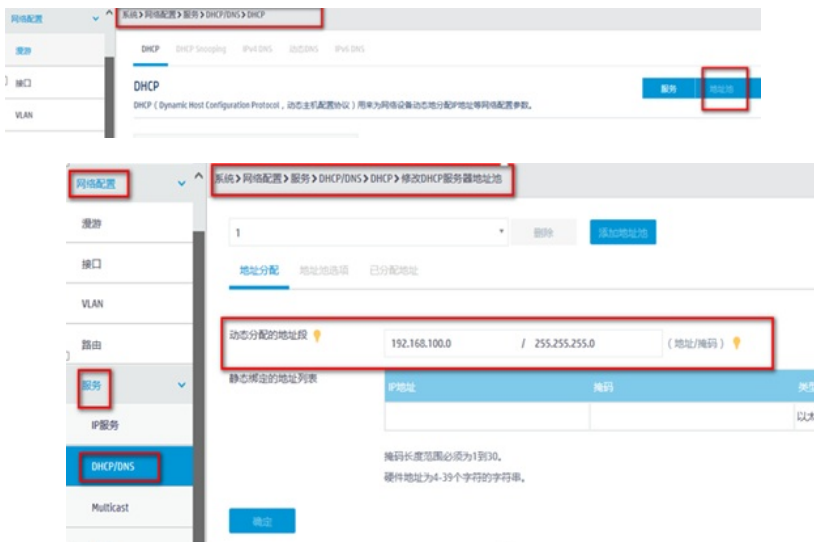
网络配置
漫游
接口
VLAN

系统 > 网络配置 > 服务 > DHCP/DNS > DHCP

DHCP　DHCP Snooping　IPv4 DNS　动态DNS　IPv6 DNS

DHCP
DHCP（Dynamic Host Configuration Protocol，动态主机配置协议）用来为网络设备动态地分配IP地址等网络配置参数。

服务　地址池

网络配置
漫游
接口
VLAN
路由
服务
IP服务
DHCP/DNS
Multicast

系统 > 网络配置 > 服务 > DHCP/DNS > DHCP > 修改DHCP服务器地址池

1　删除　添加地址池

地址分配　地址池选项　已分配地址

动态分配的地址段　192.168.100.0　/　255.255.255.0　（地址/掩码）

静态绑定的地址列表

| IP地址 | 掩码 | 类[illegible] |
|---|---|---|
| | | 以太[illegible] |

掩码长度范围必须为1到30。
硬件地址为4-39个字符的字符串。

确定